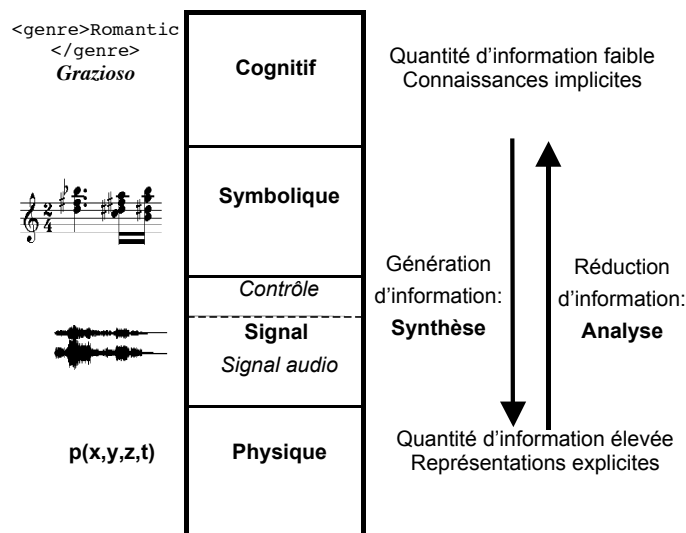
<genre>Romantic </genre>
Grazioso

Cognitif

Quantité d'information faible
Connaissances implicites

Symbolique

Contrôle
Signal
Signal audio

Génération d'information:
Synthèse

Réduction d'information:
Analyse

p(x,y,z,t)

Physique

Quantité d'information élevée
Représentations explicites